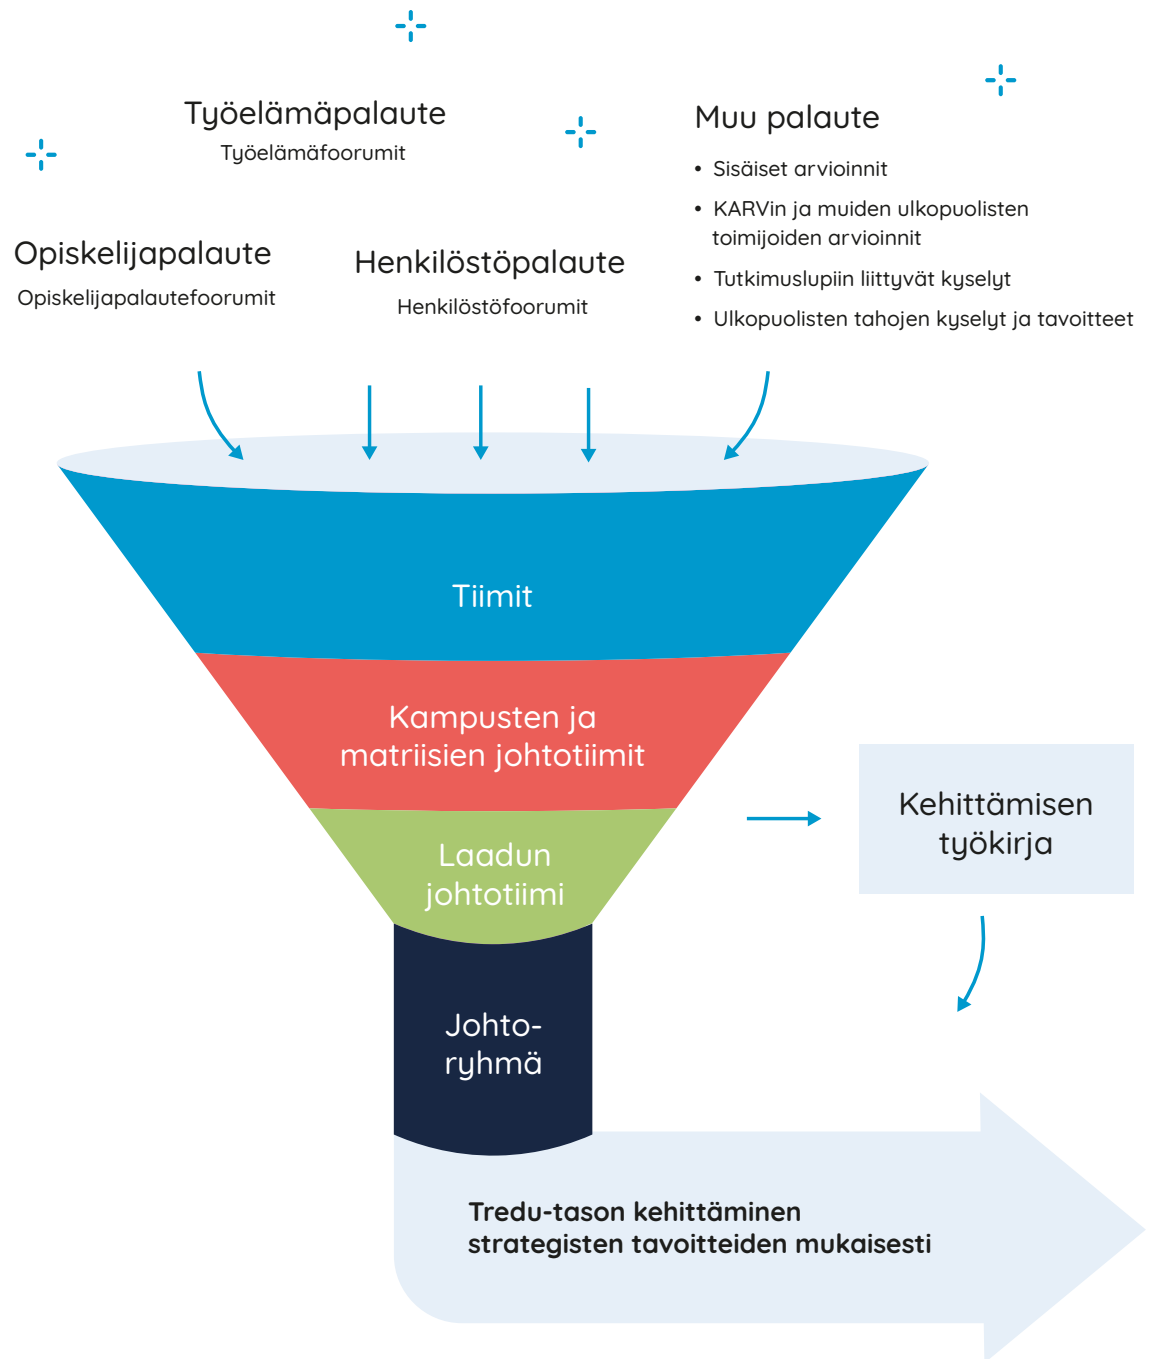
Työelämäpalaute
Työelämäfoorumit

Muu palaute
• Sisäiset arvioinnit
• KARVin ja muiden ulkopuolisten toimijoiden arvioinnit
• Tutkimuslupiin liittyvät kyselyt
• Ulkopuolisten tahojen kyselyt ja tavoitteet

Opiskelijapalaute
Opiskelijapalautefoorumit

Henkilöstöpalaute
Henkilöstöfoorumit

Tiimit

Kampusten ja matriisien johtotiimit

Laadun johtotiimi

Johto-ryhmä

Kehittämisen työkirja

Tredu-tason kehittäminen strategisten tavoitteiden mukaisesti